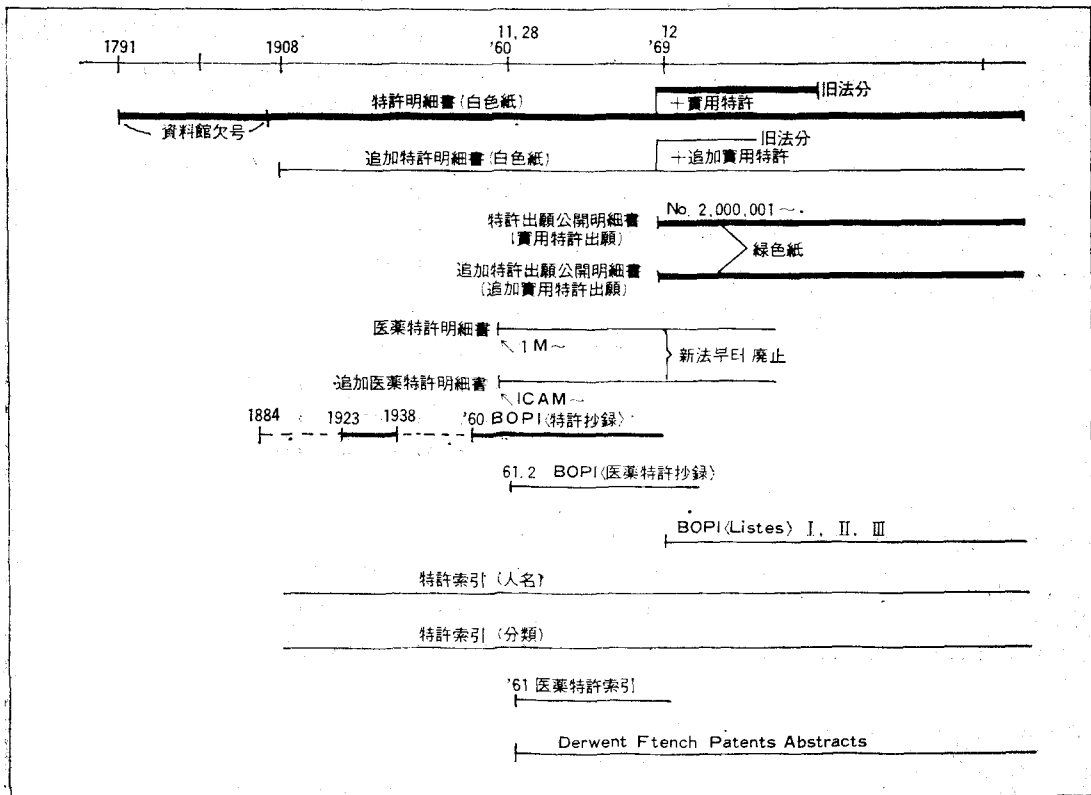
1791

1908

11, 28
'60

12
'69

旧法分

特許明細書(白色紙)

+實用特許

資料館欠号

旧法分

追加特許明細書(白色紙)

+追加實用特許

No. 2,000,001〜.

特許出願公開明細書
(實用特許出願)

緑色紙

追加特許出願公開明細書
(追加實用特許出願)

医薬特許明細書

↖1M〜

新法부터 廃止

追加医薬特許明細書

↖ICAM〜

1884

1923

1938

'60 BOPI(特許抄録)

61.2 BOPI(医薬特許抄録)

BOPI(Listes) I, II, III

特許索引(人名)

特許索引(分類)

'61 医薬特許索引

Derwent Ftench Patents Abstracts